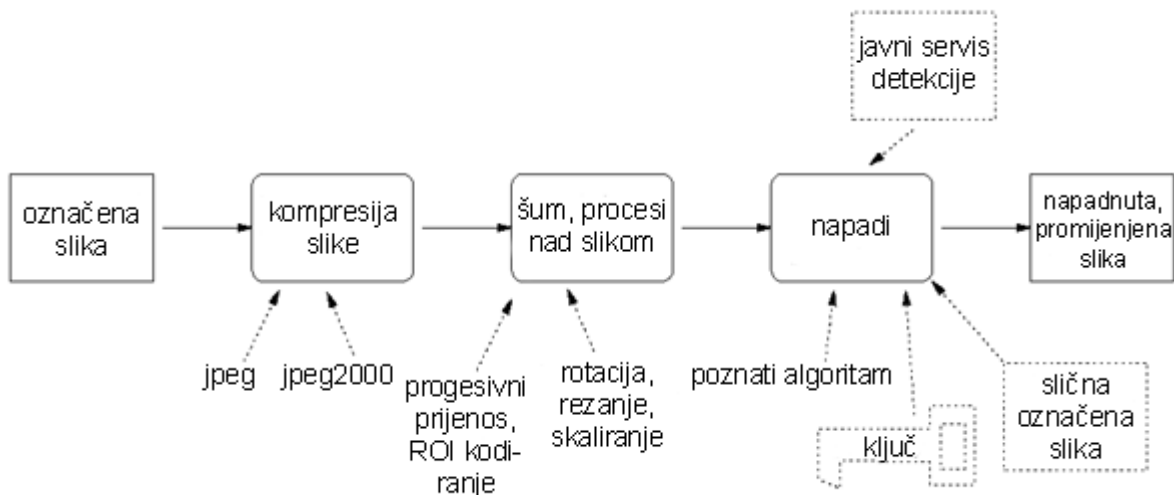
javni servis detekcije

označena slika

kompresija slike

šum, procesi nad slikom

napadi

napadnuta, promijenjena slika

jpeg

jpeg2000

progesivni prijenos, ROI kodiranje

rotacija, rezanje, skaliranje

poznati algoritam

ključ

slična označena slika